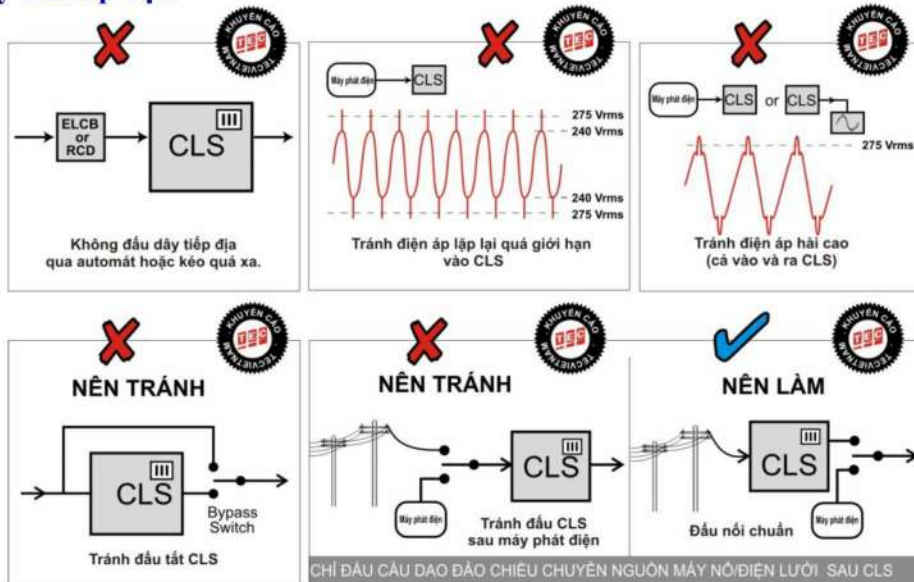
KHUYẾN CÁO TEC TECVIETNAM

ELCB or RCD

CLS III

Không đấu dây tiếp địa qua automát hoặc kéo quá xa.

KHUYẾN CÁO TEC TECVIETNAM

Máy phát điện

CLS

275 Vrms
240 Vrms
240 Vrms
275 Vrms

Tránh điện áp lặp lại quá giới hạn vào CLS

KHUYẾN CÁO TEC TECVIETNAM

Máy phát điện

CLS or CLS

275 Vrms

Tránh điện áp hài cao (cả vào và ra CLS)

KHUYẾN CÁO TEC TECVIETNAM

NÊN TRÁNH

CLS III

Bypass Switch

Tránh đấu tắt CLS

KHUYẾN CÁO TEC TECVIETNAM

NÊN TRÁNH

CLS III

Máy phát điện

Tránh đấu CLS sau máy phát điện

KHUYẾN CÁO TEC TECVIETNAM

NÊN LÀM

CLS III

Máy phát điện

Đấu nối chuẩn

CHỈ ĐẤU CẦU DAO ĐẢO CHIỀU CHUYỂN NGUỒN MÁY NỔ/ĐIỆN LƯỚI SAU CLS